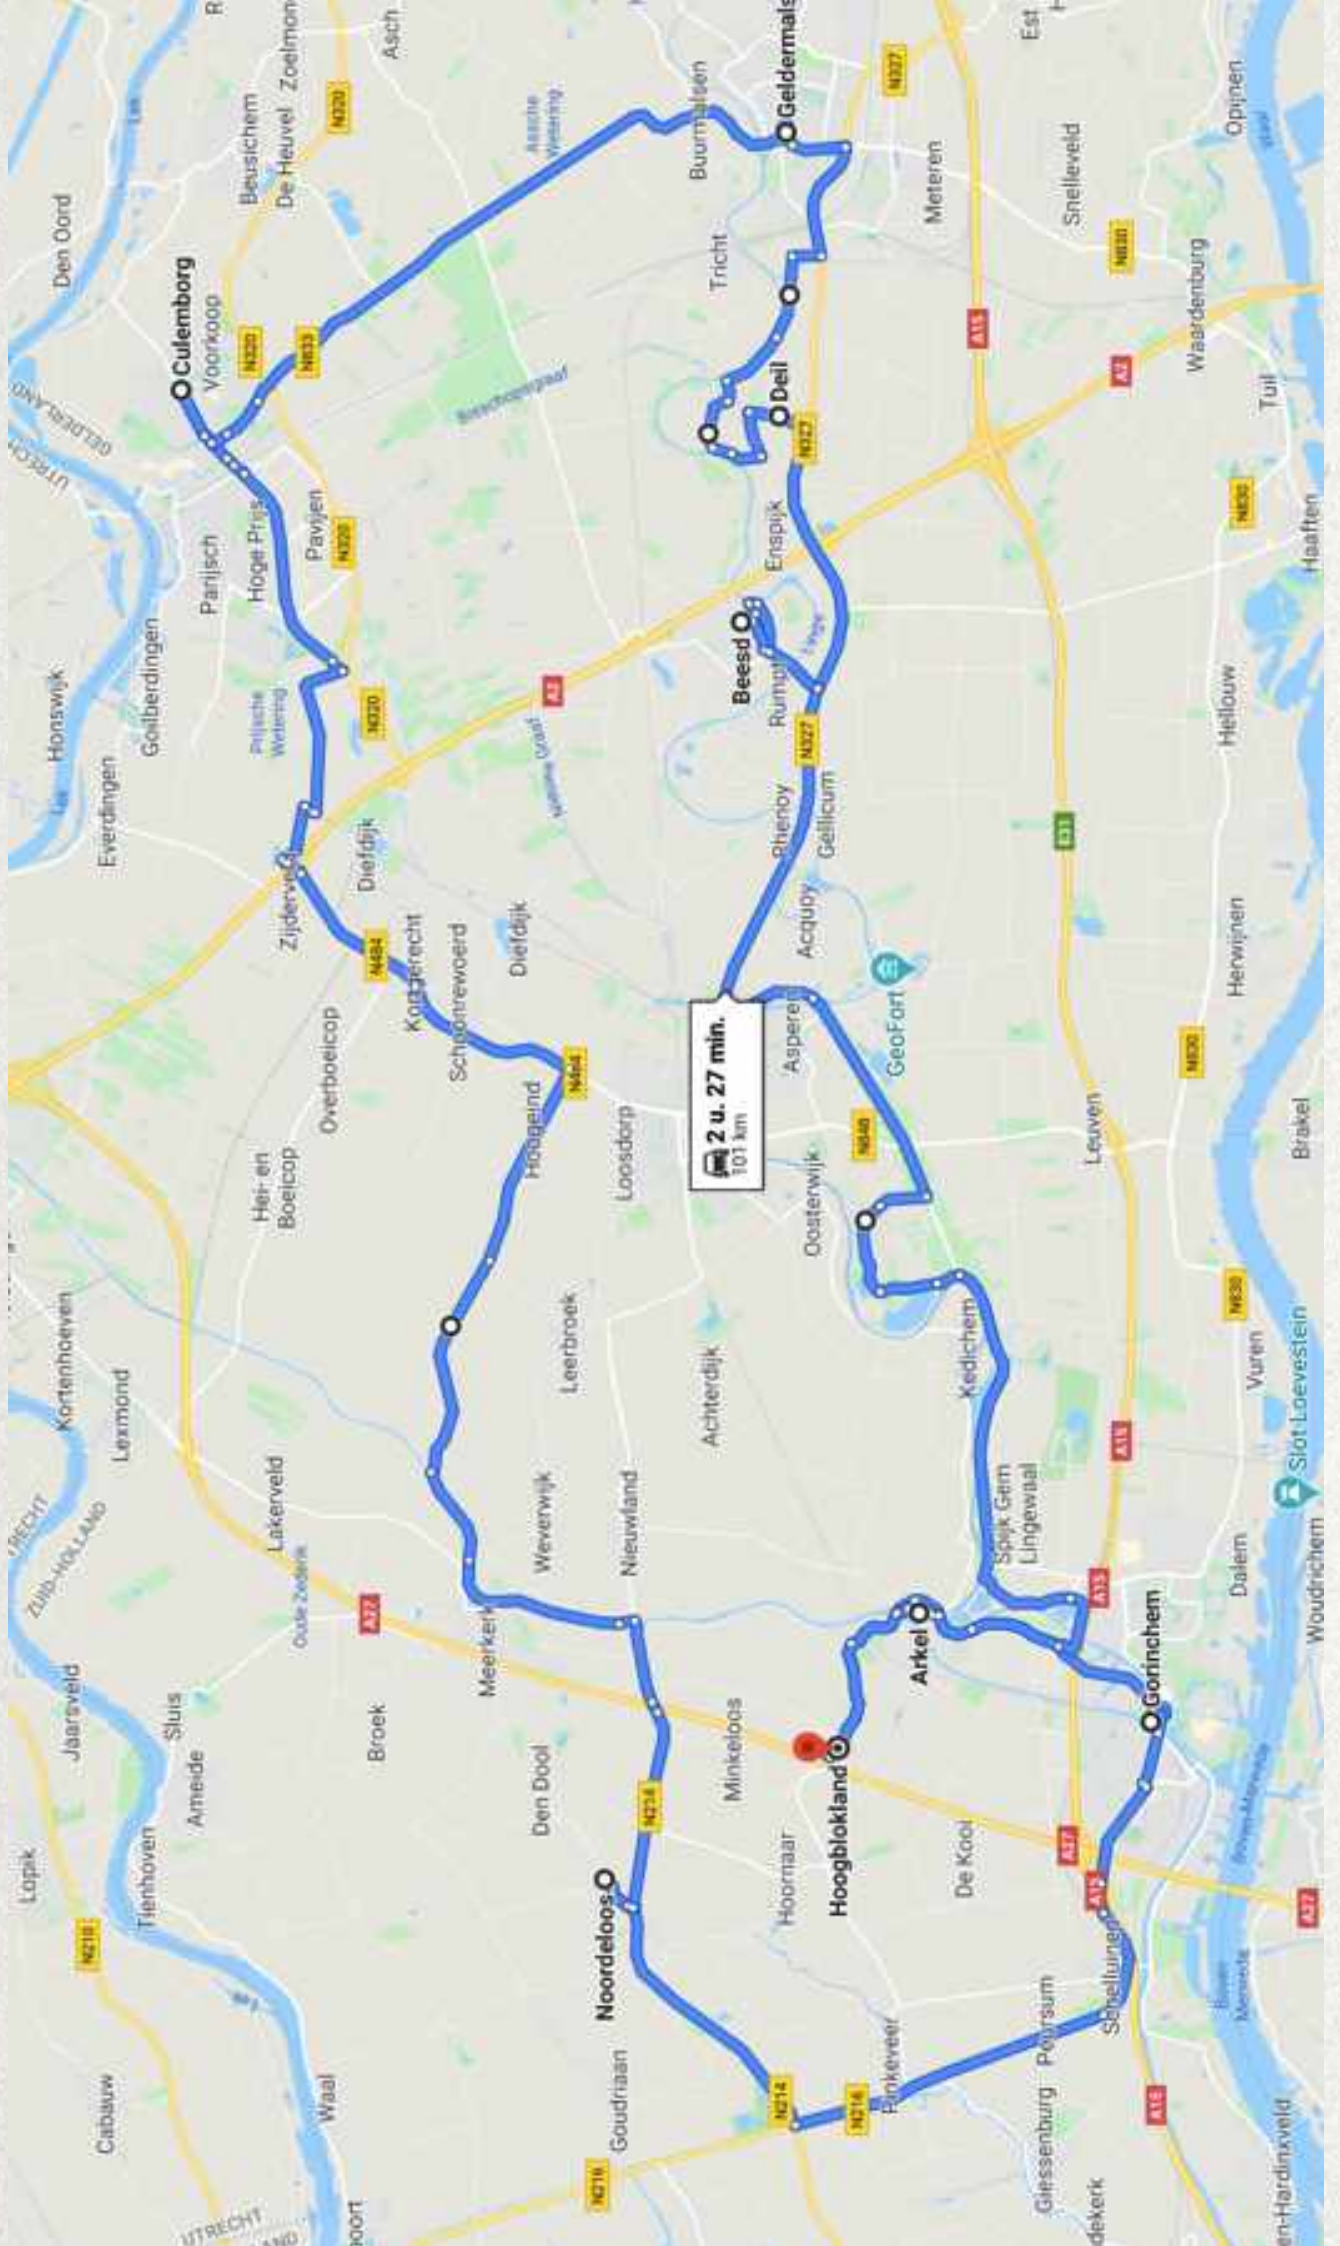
Den Oord
Culemborg
Voorkoop
Beusichem
De Heuvel
Zoelmond
Asch
Buurmalsen
Geldermalsen
Tricht
Meteren
Snelleveld
Opijnen
Waardenburg
Deil
Enspijk
Beesd
Rumpt
Rhenoy
Gellicum
Acquoy
Asperen
GeoFort
Oosterwijk
Loosdorp
Hoogeind
Diefdijk
Schoonrewoerd
Kortgerecht
Overboelcop
Zijderveld
Everdingen
Honswijk
Goilberdingen
Parijsch
Hoge Prijs
Pavijen
Hei- en Boeicop
Leerbroek
Achterdijk
Kedichem
Spijk Gem Lingewaal
Leuven
Herwijnen
Hellouw
Haaften
Tuil
Brakel
Vuren
Slot Loevestein
Dalem
Gorinchem
Arkel
Hoogblokland
Hoornaar
De Kooi
Minkeloos
Nieuwland
Wewerwijk
Meerkerk
Den Dool
Noordeloos
Goudriaan
Pinkeveer
Schelluinen
Peursum
Giessenburg
Woudrichem
Kortenhoeven
Lexmond
Lakerveld
Oude Zederik
Broek
Sluis
Ameide
Jaarsveld
Lopik
Tienhoven
Cabauw
Waal
2 u. 27 min.
101 km
N320
N833
N327
N830
A15
A2
A27
N484
N848
E31
N214
N216
N210
UTRECHT
GELDERLAND
ZUID-HOLLAND